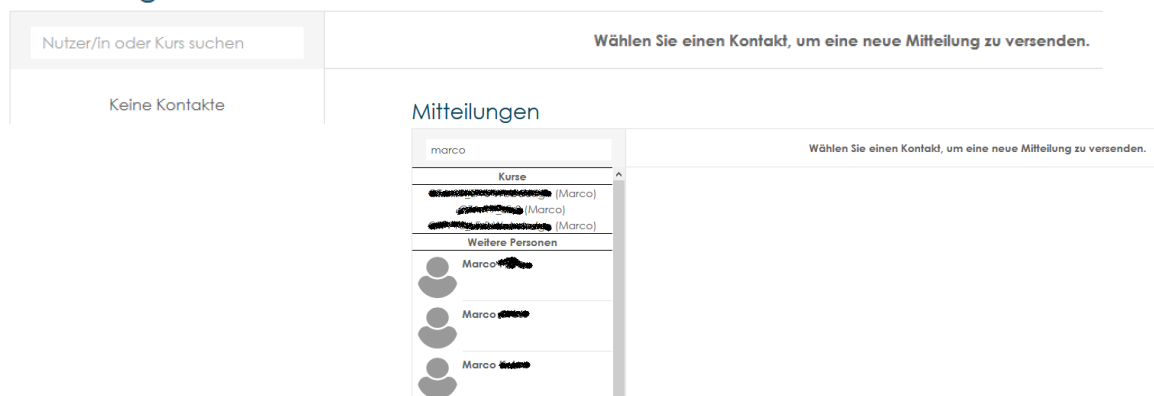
Nutzer/in oder Kurs suchen

Wählen Sie einen Kontakt, um eine neue Mitteilung zu versenden.

Keine Kontakte

Mitteilungen

marco

Wählen Sie einen Kontakt, um eine neue Mitteilung zu versenden.

Kurse

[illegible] (Marco)

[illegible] (Marco)

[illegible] (Marco)

Weitere Personen

Marco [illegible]

Marco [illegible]

Marco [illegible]